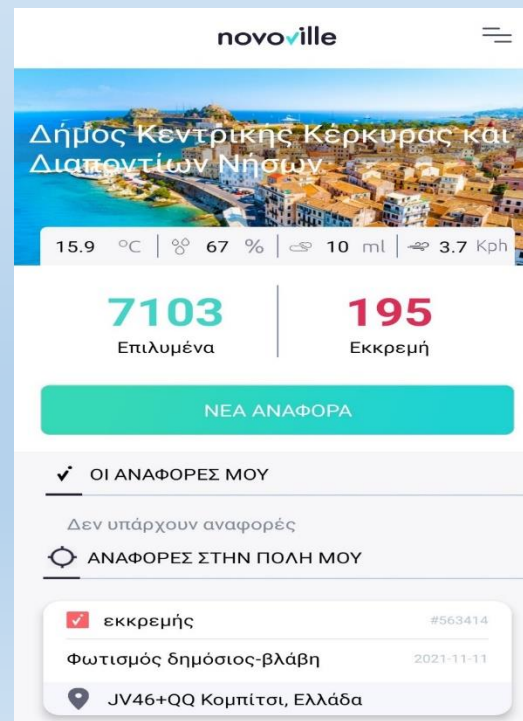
novoville

Δήμος Κεντρικής Κέρκυρας και Διαποντίων Νησων

15.9 °C | 67 % | 10 ml | 3.7 Kph

7103
Επιλυμένα

195
Εκκρεμή

ΝΕΑ ΑΝΑΦΟΡΑ

ΟΙ ΑΝΑΦΟΡΕΣ ΜΟΥ

Δεν υπάρχουν αναφορές

ΑΝΑΦΟΡΕΣ ΣΤΗΝ ΠΟΛΗ ΜΟΥ

εκκρεμής #563414

Φωτισμός δημόσιος-βλάβη 2021-11-11

JV46+QQ Κομπίτσι, Ελλάδα